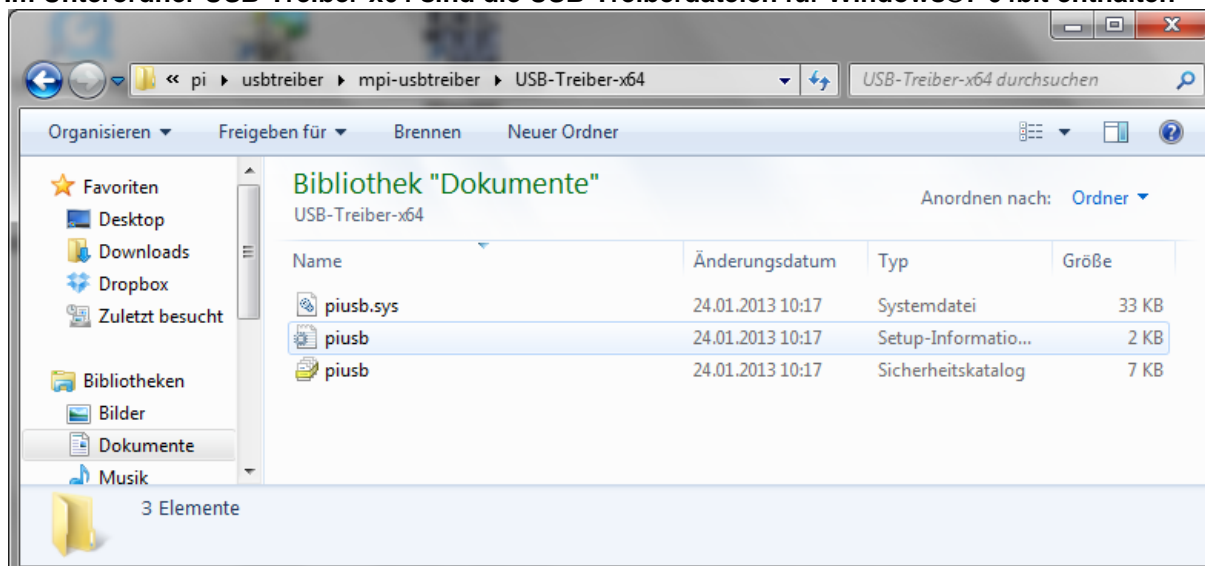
Im Unterordner USB-Treiber-x64 sind die USB-Treiberdateien für Windows7 64bit enthalten

« pi ▸ usbtreiber ▸ mpi-usbtreiber ▸ USB-Treiber-x64

USB-Treiber-x64 durchsuchen

Organisieren ▾ Freigeben für ▾ Brennen Neuer Ordner

Favoriten
Desktop
Downloads
Dropbox
Zuletzt besucht

Bibliotheken
Bilder
Dokumente
Musik

Bibliothek "Dokumente"
USB-Treiber-x64

Anordnen nach: Ordner ▾

| Name | Änderungsdatum | Typ | Größe |
|---|---|---|---|
| piusb.sys | 24.01.2013 10:17 | Systemdatei | 33 KB |
| piusb | 24.01.2013 10:17 | Setup-Informatio... | 2 KB |
| piusb | 24.01.2013 10:17 | Sicherheitskatalog | 7 KB |

3 Elemente